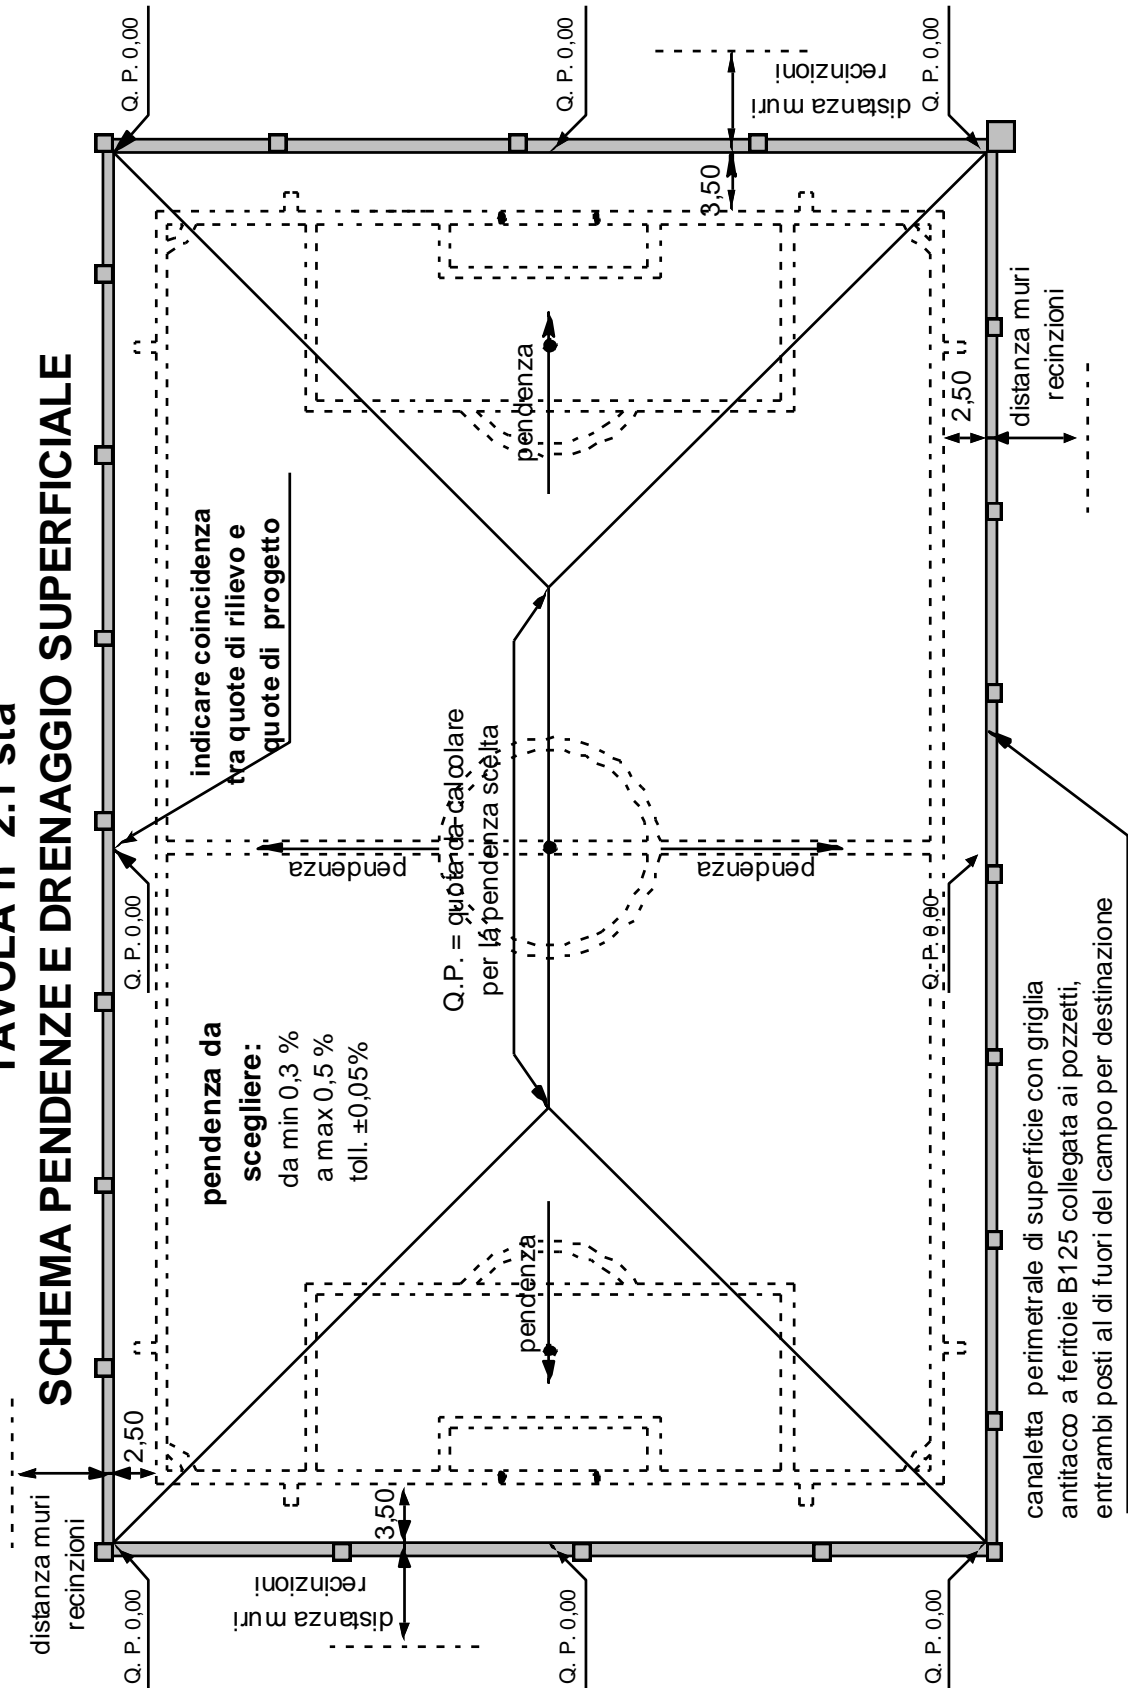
TAVOLA n° 2.1 sta

SCHEMA PENDENZE E DRENAGGIO SUPERFICIALE

distanza muri recinzioni

2,50

3,50

distanza muri recinzioni

Q. P. 0,00

Q. P. 0,00

Q. P. 0,00

pendenza da scegliere:
da min 0,3 %
a max 0,5 %
toll. ±0,05%

Q. P. 0,00

indicare coincidenza tra quote di rilievo e quote di progetto

pendenza

pendenza

Q.P. = quota da calcolare per la pendenza scelta

pendenza

pendenza

Q. P. 0,00

Q. P. 0,00

Q. P. 0,00

Q. P. 0,00

3,50

distanza muri recinzioni

2,50

distanza muri recinzioni

canaletta perimetrale di superficie con griglia antitacco a feritoie B125 collegata ai pozzetti, entrambi posti al di fuori del campo per destinazione